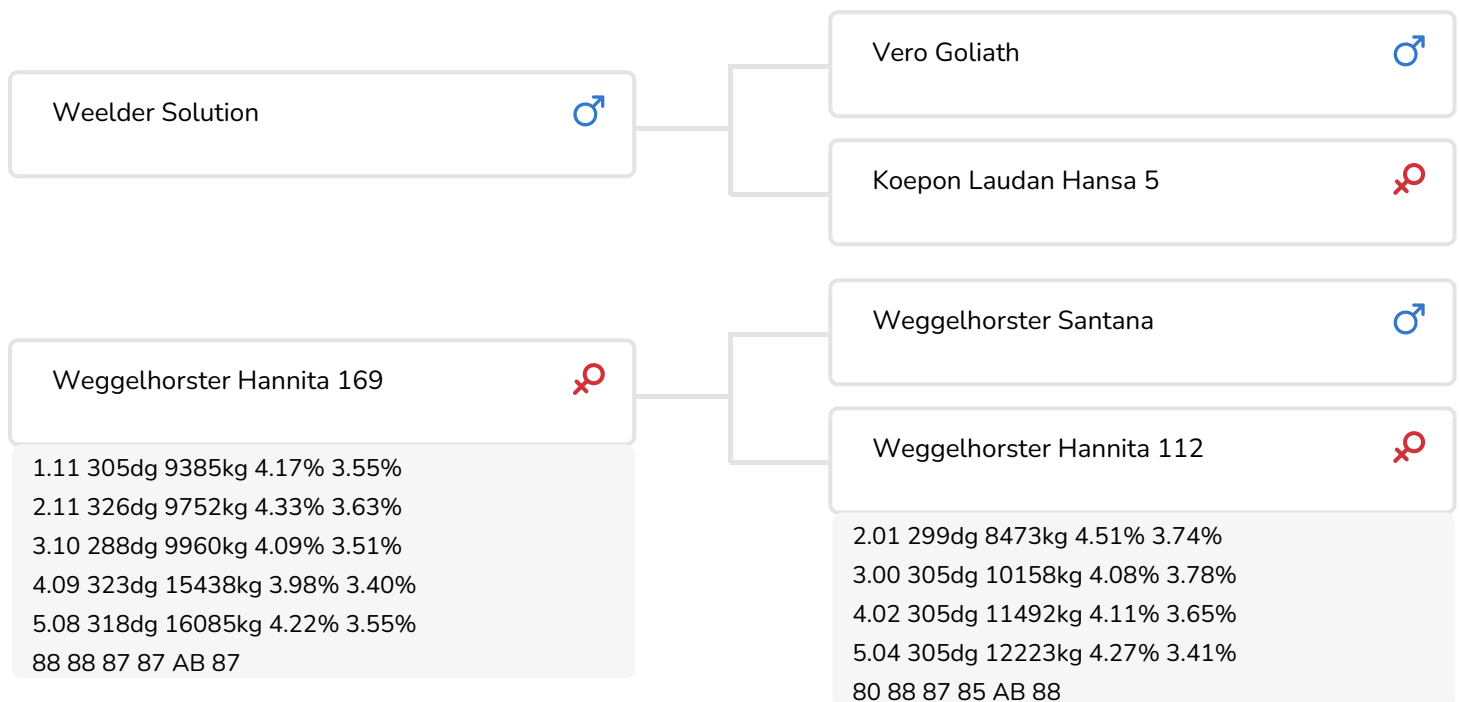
Weelder Solution ♂

Vero Goliath ♂

Koepon Laudan Hansa 5 ♀

Weggelhorster Hannita 169 ♀

1.11 305dg 9385kg 4.17% 3.55%
2.11 326dg 9752kg 4.33% 3.63%
3.10 288dg 9960kg 4.09% 3.51%
4.09 323dg 15438kg 3.98% 3.40%
5.08 318dg 16085kg 4.22% 3.55%
88 88 87 87 AB 87

Weggelhorster Santana ♂

Weggelhorster Hannita 112 ♀

2.01 299dg 8473kg 4.51% 3.74%
3.00 305dg 10158kg 4.08% 3.78%
4.02 305dg 11492kg 4.11% 3.65%
5.04 305dg 12223kg 4.27% 3.41%
80 88 87 85 AB 88